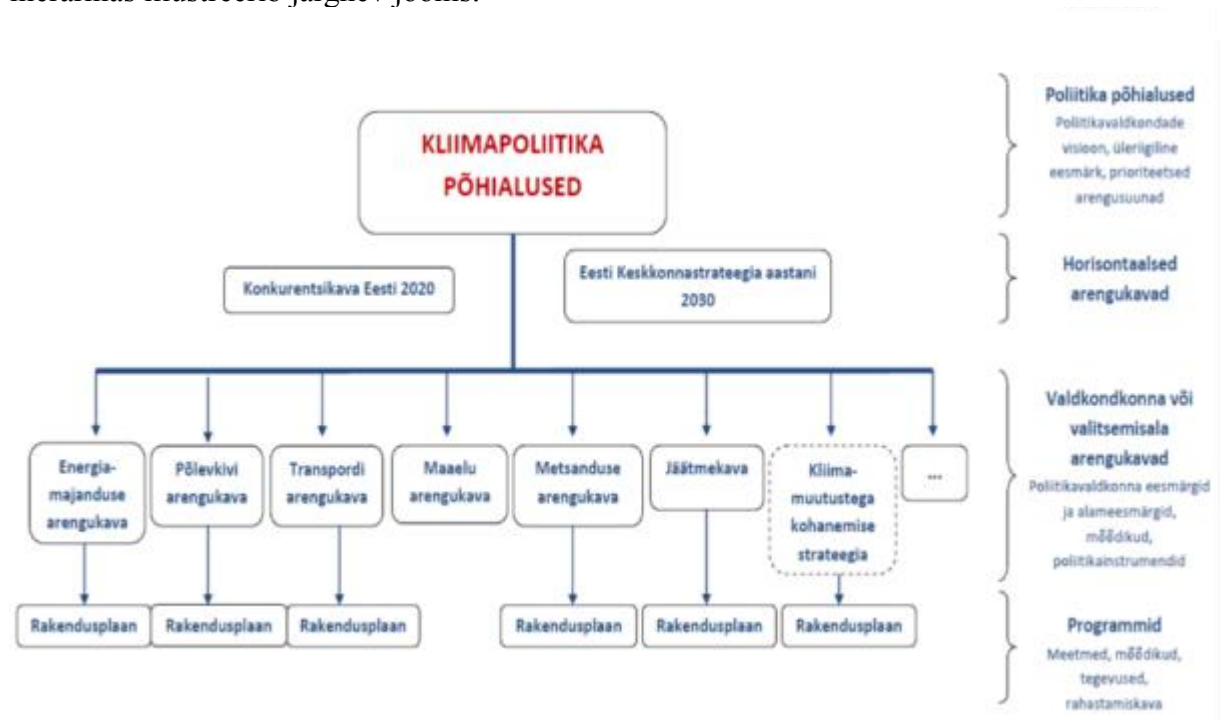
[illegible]

KLIIMAPOLIITIKA PÕHIALUSED

Konkurentsikava Eesti 2020

Eesti Keskkonnastrateegia aastani 2030

Energiamajanduse arengukava

Põlevkivi arengukava

Transpordi arengukava

Maaelu arengukava

Metsanduse arengukava

Jäätmekava

Kliimamuutustega kohanemise strateegia

...

Rakendusplaan

Rakendusplaan

Rakendusplaan

Rakendusplaan

Rakendusplaan

Rakendusplaan

Poliitika põhialused
Poliitikavaldkondade visioon, üleriigiline eesmärk, prioriteetsed arengusuunad

Horisontaalsed arengukavad

Valdkondkonna või valitsemisala arengukavad
Poliitikavaldkonna eesmärgid ja alameesmärgid, mõõdikud, poliitikainstrumendid

Programmid
Meetmed, mõõdikud, tegevused, rahastamiskava